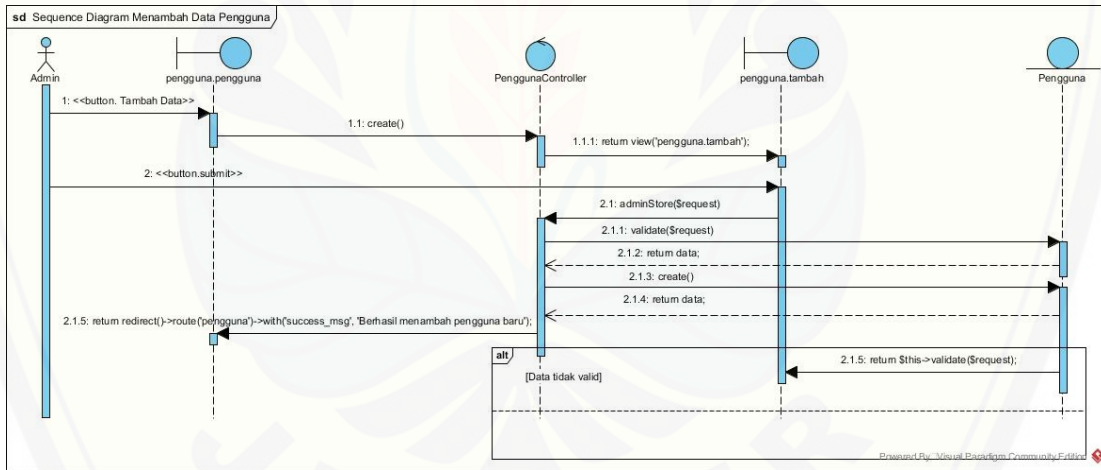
sd Sequence Diagram Menambah Data Pengguna

Admin

pengguna.pengguna

PenggunaController

pengguna.tambah

Pengguna

1: <<button. Tambah Data>>

1.1: create()

1.1.1: return view('pengguna.tambah');

2: <<button.submit>>

2.1: adminStore($request)

2.1.1: validate($request)

2.1.2: return data;

2.1.3: create()

2.1.4: return data;

2.1.5: return redirect()->route('pengguna')->with('success_msg', 'Berhasil menambah pengguna baru');

alt

2.1.5: return $this->validate($request);

[Data tidak valid]

Powered By Visual Paradigm Community Edition